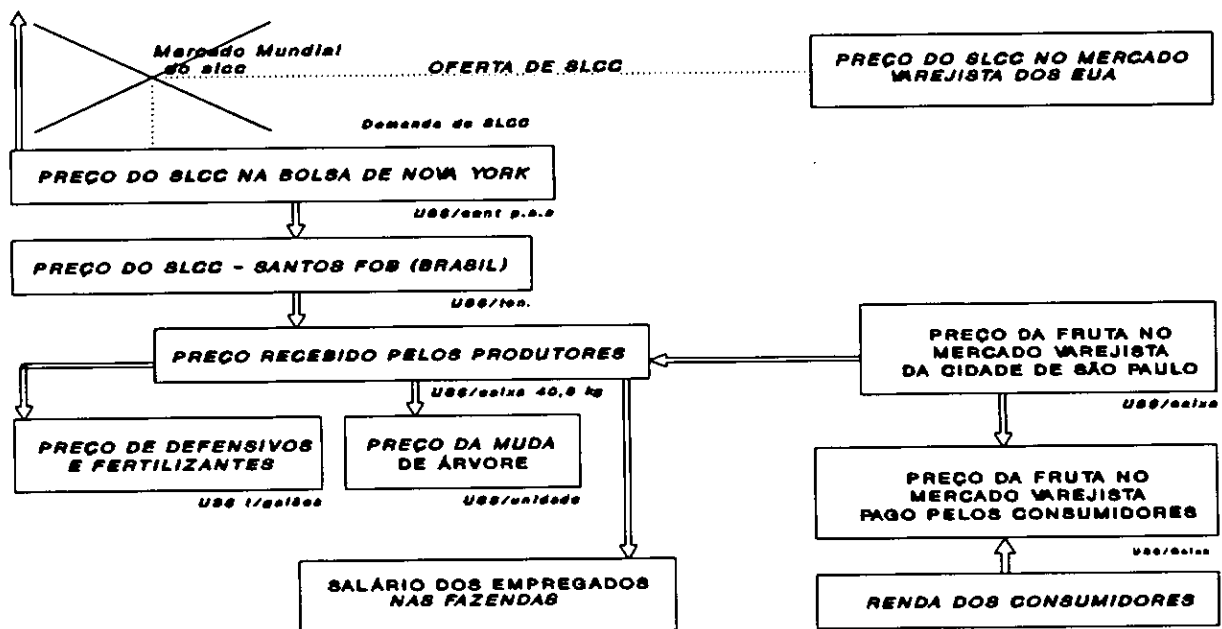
Mercado Mundial do slcc

OFERTA DE SLCC

PREÇO DO SLCC NO MERCADO VAREJISTA DOS EUA

Demanda de SLCC

PREÇO DO SLCC NA BOLSA DE NOVA YORK

US$/cent p.s.s

PREÇO DO SLCC - SANTOS FOB (BRASIL)

US$/ton.

PREÇO RECEBIDO PELOS PRODUTORES

US$/caixa 40,8 kg

PREÇO DA FRUTA NO MERCADO VAREJISTA DA CIDADE DE SÃO PAULO

US$/caixa

PREÇO DE DEFENSIVOS E FERTILIZANTES

US$ l/galões

PREÇO DA MUDA DE ÁRVORE

US$/unidade

PREÇO DA FRUTA NO MERCADO VAREJISTA PAGO PELOS CONSUMIDORES

US$/caixa

SALÁRIO DOS EMPREGADOS NAS FAZENDAS

RENDA DOS CONSUMIDORES